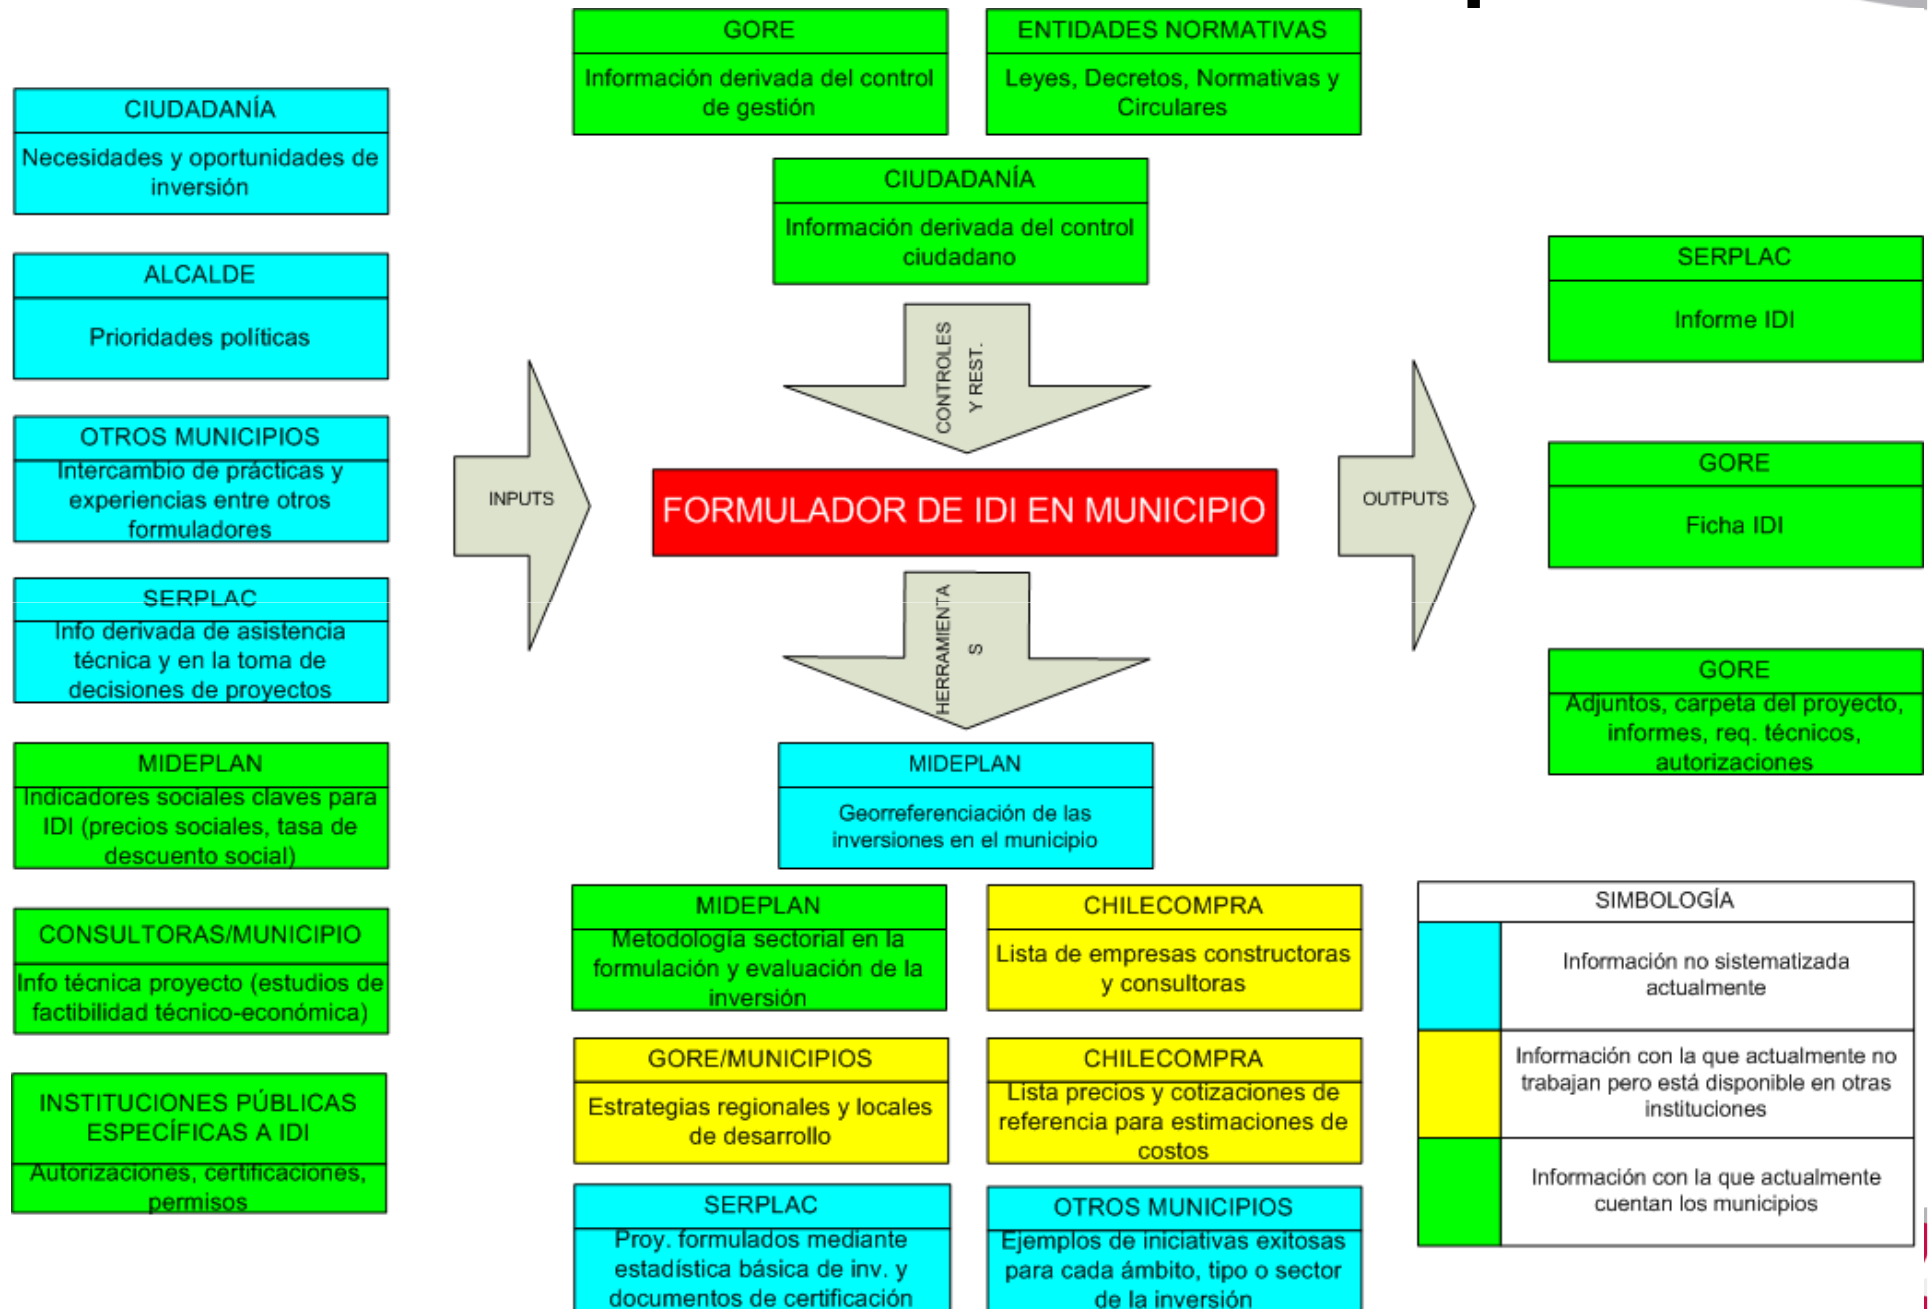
CIUDADANÍA
Necesidades y oportunidades de inversión

ALCALDE
Prioridades políticas

OTROS MUNICIPIOS
Intercambio de prácticas y experiencias entre otros formuladores

SERPLAC
Info derivada de asistencia técnica y en la toma de decisiones de proyectos

MIDEPLAN
Indicadores sociales claves para IDI (precios sociales, tasa de descuento social)

CONSULTORAS/MUNICIPIO
Info técnica proyecto (estudios de factibilidad técnico-económica)

INSTITUCIONES PÚBLICAS ESPECÍFICAS A IDI
Autorizaciones, certificaciones, permisos

GORE
Información derivada del control de gestión

ENTIDADES NORMATIVAS
Leyes, Decretos, Normativas y Circulares

CIUDADANÍA
Información derivada del control ciudadano

CONTROLES Y REST.

INPUTS

FORMULADOR DE IDI EN MUNICIPIO

OUTPUTS

HERRAMIENTAS

MIDEPLAN
Georreferenciación de las inversiones en el municipio

MIDEPLAN
Metodología sectorial en la formulación y evaluación de la inversión

CHILECOMPRA
Lista de empresas constructoras y consultoras

GORE/MUNICIPIOS
Estrategias regionales y locales de desarrollo

CHILECOMPRA
Lista precios y cotizaciones de referencia para estimaciones de costos

SERPLAC
Proy. formulados mediante estadística básica de inv. y documentos de certificación

OTROS MUNICIPIOS
Ejemplos de iniciativas exitosas para cada ámbito, tipo o sector de la inversión

SERPLAC
Informe IDI

GORE
Ficha IDI

GORE
Adjuntos, carpeta del proyecto, informes, req. técnicos, autorizaciones

SIMBOLOGÍA
Información no sistematizada actualmente
Información con la que actualmente no trabajan pero está disponible en otras instituciones
Información con la que actualmente cuentan los municipios